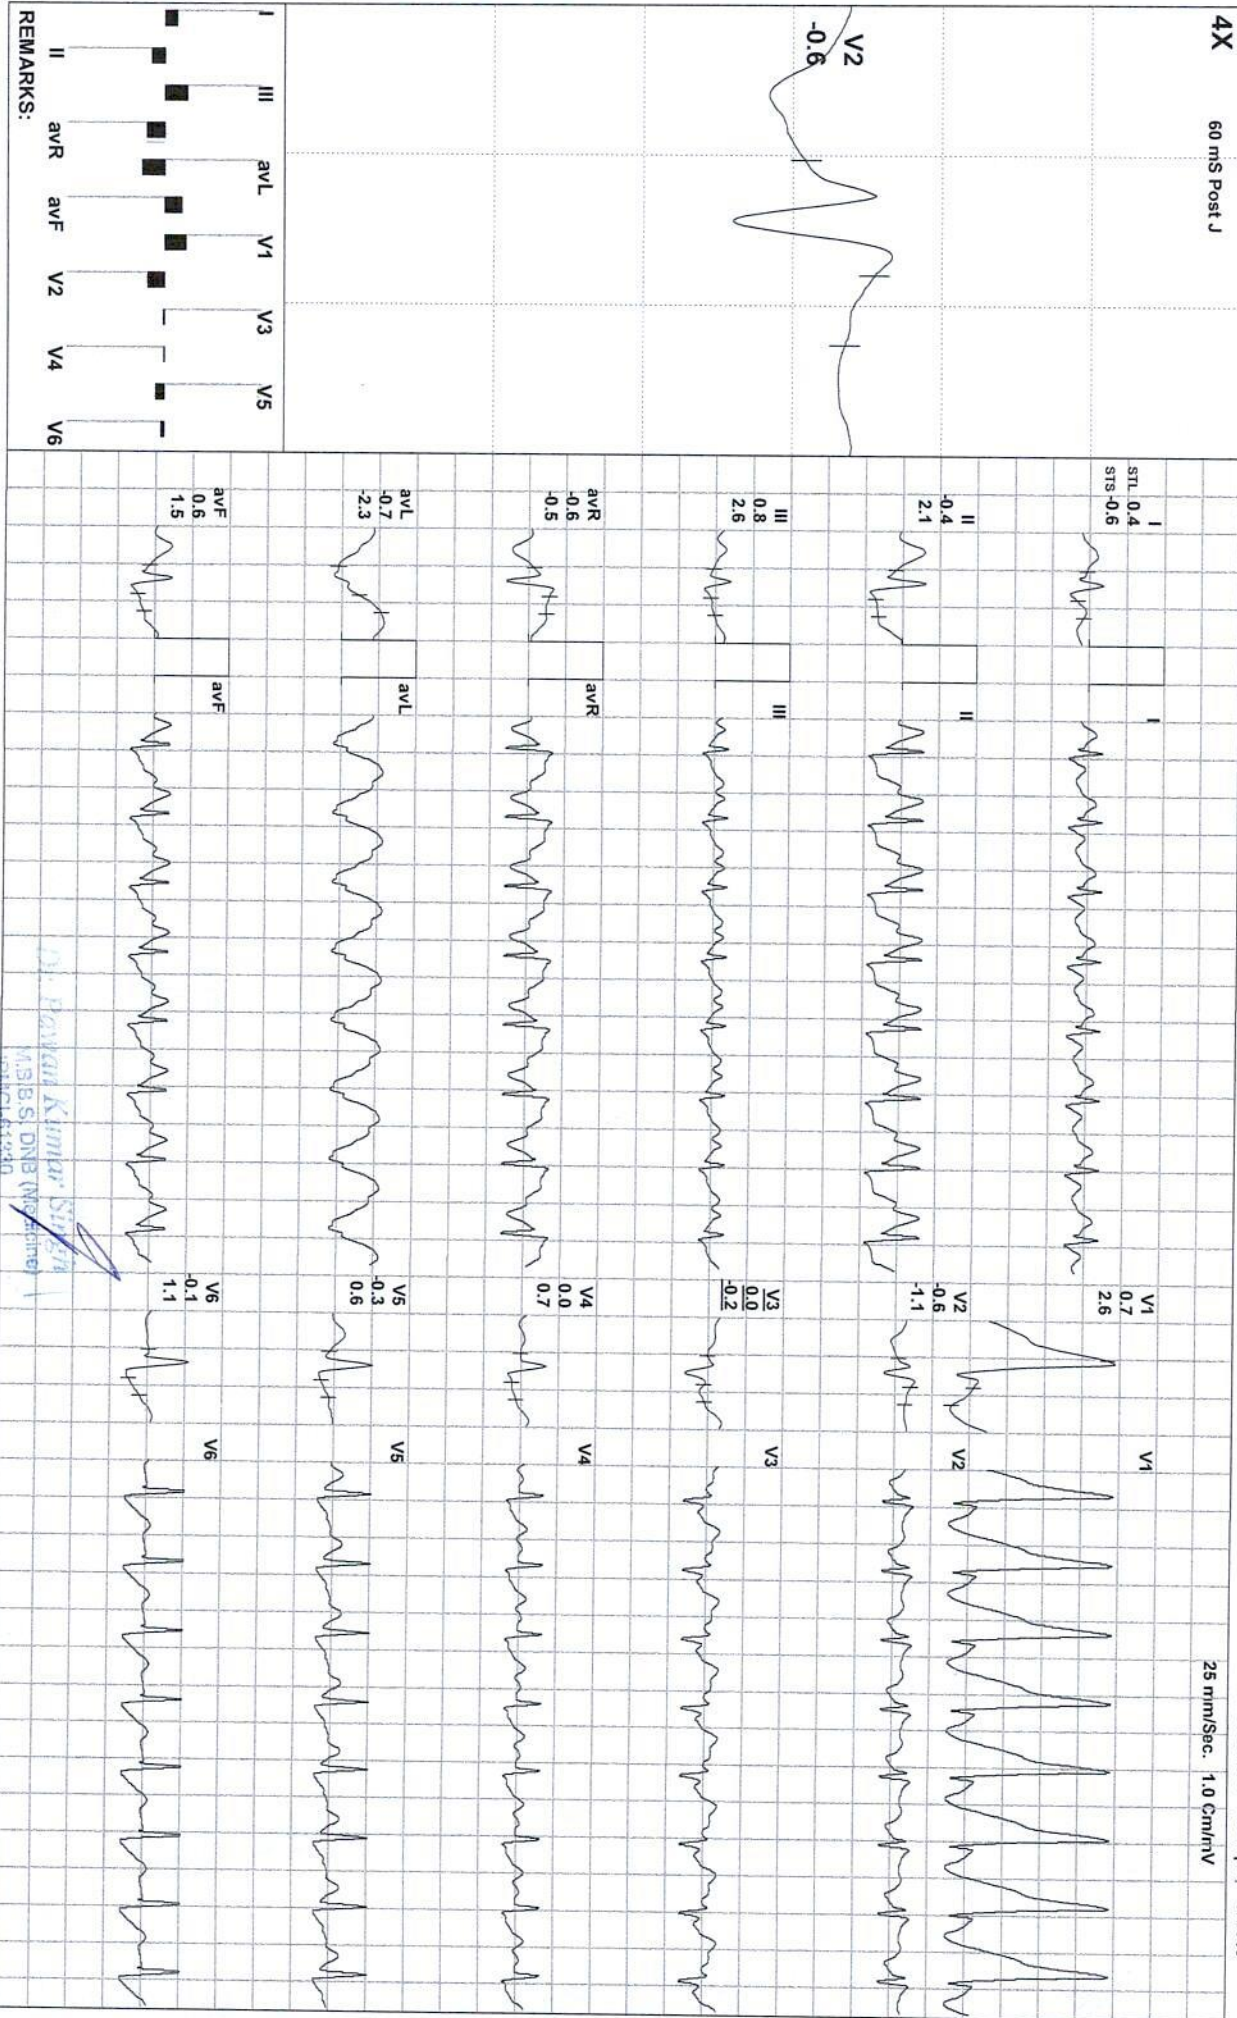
4X 60 mS Post J

V2
-0.6

I III avL V1 V3 V5
II avR avF V2 V4 V6

REMARKS:

STL 0.4
STS -0.6
I

II
-0.4
2.1

III
0.8
2.6

avR
-0.6
-0.5

avL
-0.7
-2.3

avF
0.6
1.5

I
II
III
avR
avL
avF

V1
0.7
2.6

V2
-0.6
-1.1

V3
0.0
-0.2

V4
0.0
0.7

V5
-0.3
0.6

V6
-0.1
1.1

V1
V2
V3
V4
V5
V6

25 mm/Sec. 1.0 Cm/mV

Dr. Pawan Kumar Singh
M.B.B.S, DNB (Medicine)
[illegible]